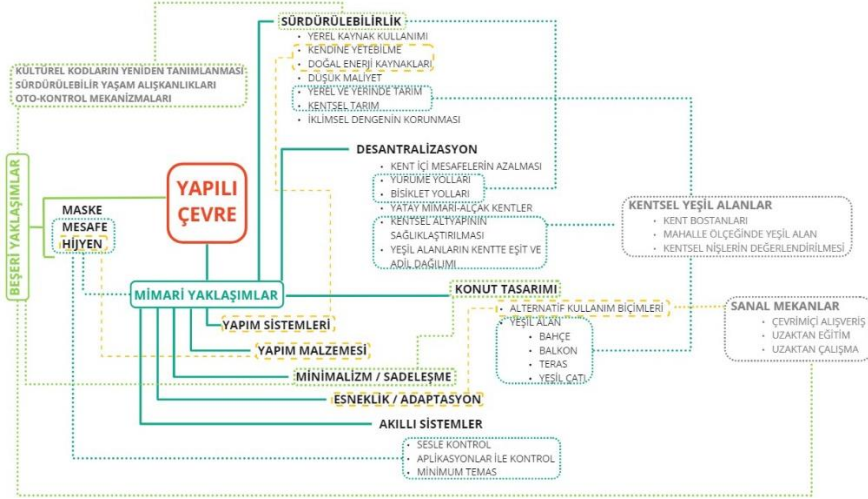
YAPILI ÇEVRE

SÜRDÜRÜLEBİLİRLİK
- YEREL KAYNAK KULLANIMI
- KENDİNE YETEBİLME
- DOĞAL ENERJİ KAYNAKLARI
- DÜŞÜK MALİYET
- YEREL VE YERİNDE TARIM
- KENTSEL TARIM
- İKLİMSEL DENGENİN KORUNMASI

KÜLTÜREL KODLARIN YENİDEN TANIMLANMASI
SÜRDÜRÜLEBİLİR YAŞAM ALIŞKANLIKLARI
OTO-KONTROL MEKANİZMALARI

DESANTRALİZASYON
- KENT İÇİ MESAFELERİN AZALMASI
- YÜRÜME YOLLARI
- BİSİKLET YOLLARI
- YATAY MİMARİ-ALÇAK KENTLER
- KENTSEL ALTYAPININ SAĞLIKLAŞTIRILMASI
- YEŞİL ALANLARIN KENTTE EŞİT VE ADİL DAĞILIMI

KENTSEL YEŞİL ALANLAR
- KENT BOSTANLARI
- MAHALLE ÖLÇEĞİNDE YEŞİL ALAN
- KENTSEL NİŞLERİN DEĞERLENDİRİLMESİ

BEŞERİ YAKLAŞIMLAR

MASKE
MESAFE
HİJYEN

MİMARİ YAKLAŞIMLAR

KONUT TASARIMI
- ALTERNATİF KULLANIM BİÇİMLERİ
- YEŞİL ALAN
  - BAHÇE
  - BALKON
  - TERAS
  - YEŞİL ÇATI

SANAL MEKANLAR
- ÇEVRİMİÇİ ALIŞVERİŞ
- UZAKTAN EĞİTİM
- UZAKTAN ÇALIŞMA

YAPIM SİSTEMLERİ
YAPIM MALZEMESİ
MİNİMALİZM / SADELEŞME
ESNEKLİK / ADAPTASYON
AKILLI SİSTEMLER
- SESLE KONTROL
- APLİKASYONLAR İLE KONTROL
- MİNİMUM TEMAS